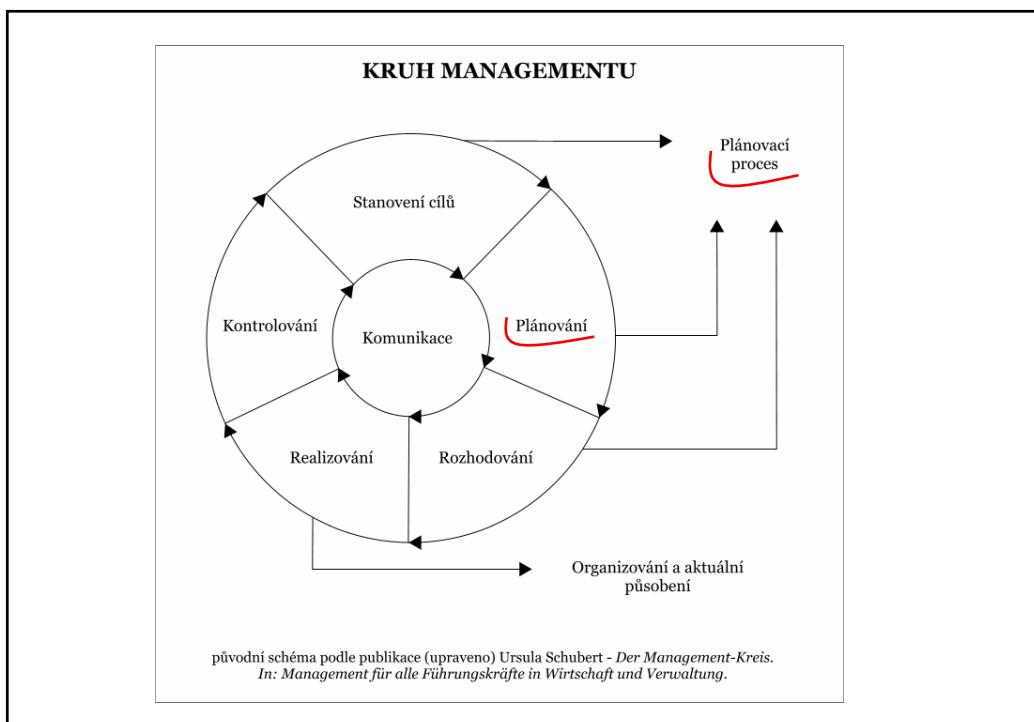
KRUH MANAGEMENTU

Plánovací proces

Stanovení cílů

Kontrolování

Komunikace

Plánování

Realizování

Rozhodování

Organizování a aktuální působení

původní schéma podle publikace (upraveno) Ursula Schubert - Der Management-Kreis. In: Management für alle Führungskräfte in Wirtschaft und Verwaltung.